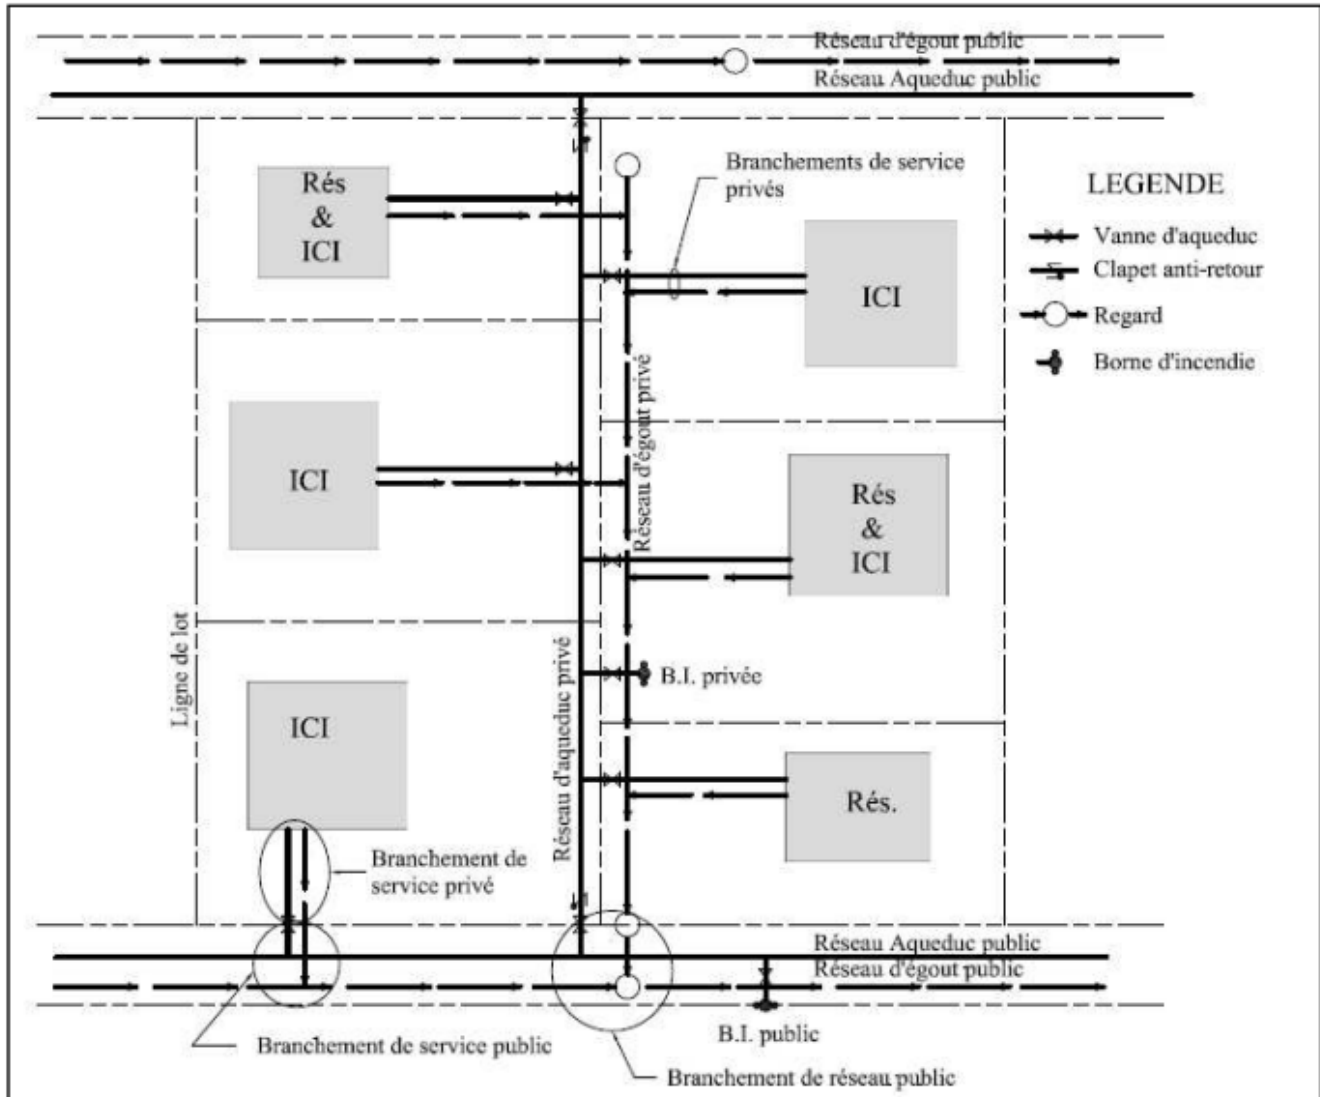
Réseau d'égout public
Réseau Aqueduc public

Branchements de service privés

LEGENDE
Vanne d'aqueduc
Clapet anti-retour
Regard
Borne d'incendie

Rés & ICI

ICI

ICI

Réseau d'égout privé

Rés & ICI

B.I. privée

Ligne de lot

ICI

Réseau d'aqueduc privé

Rés.

Branchement de service privé

Réseau Aqueduc public
Réseau d'égout public

B.I. public

Branchement de service public

Branchement de réseau public